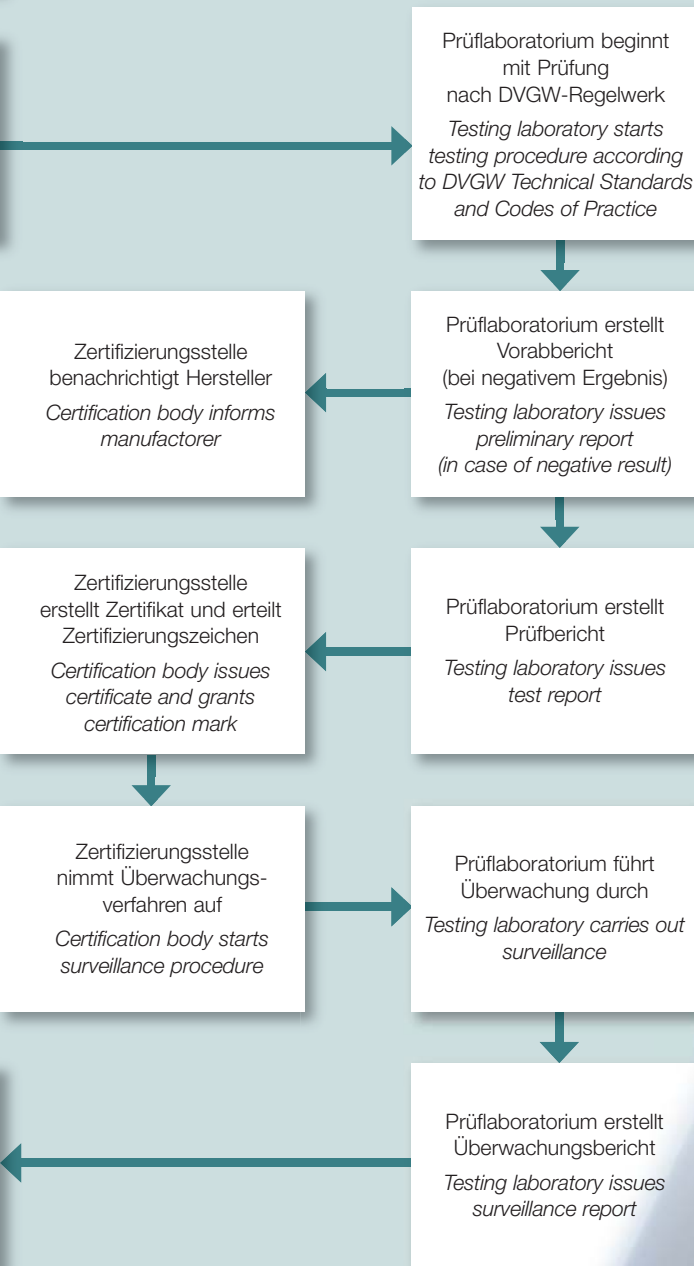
Prüflaboratorium beginnt mit Prüfung nach DVGW-Regelwerk

Testing laboratory starts testing procedure according to DVGW Technical Standards and Codes of Practice

Zertifizierungsstelle benachrichtigt Hersteller

Certification body informs manufactorer

Prüflaboratorium erstellt Vorabbericht (bei negativem Ergebnis)

Testing laboratory issues preliminary report (in case of negative result)

Zertifizierungsstelle erstellt Zertifikat und erteilt Zertifizierungszeichen

Certification body issues certificate and grants certification mark

Prüflaboratorium erstellt Prüfbericht

Testing laboratory issues test report

Zertifizierungsstelle nimmt Überwachungsverfahren auf

Certification body starts surveillance procedure

Prüflaboratorium führt Überwachung durch

Testing laboratory carries out surveillance

Prüflaboratorium erstellt Überwachungsbericht

Testing laboratory issues surveillance report